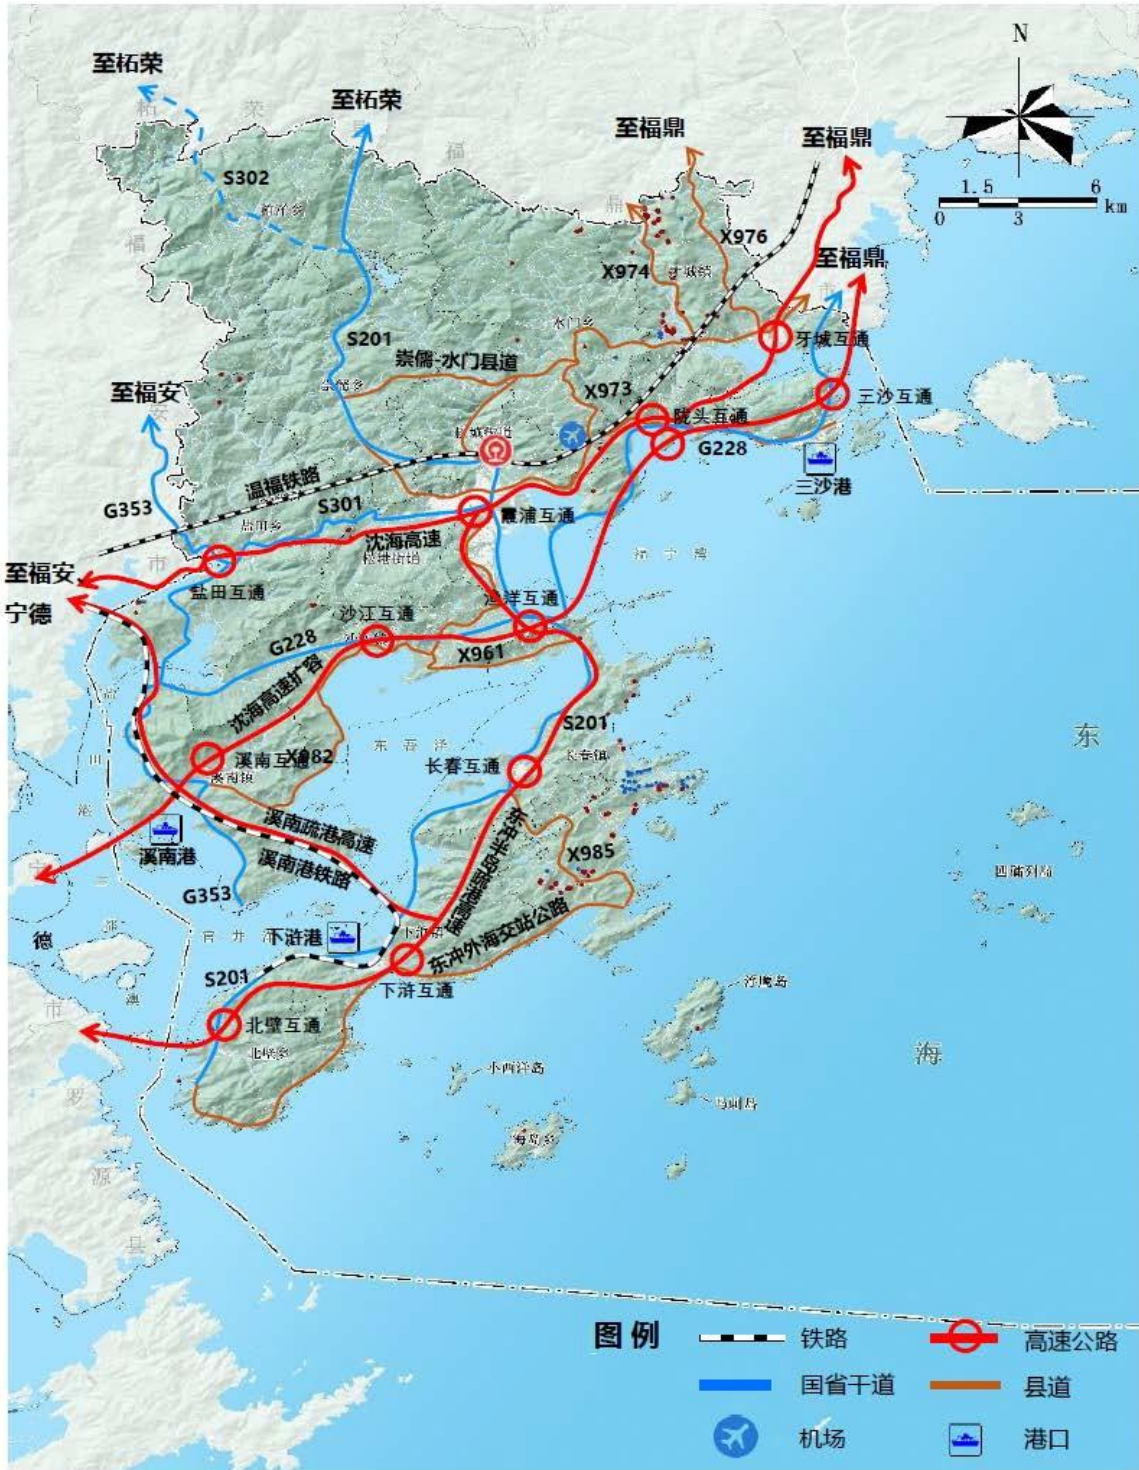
N

1.5 6
0 3 km

至柘荣

至柘荣

至福鼎

至福鼎

至福鼎

S302

X976

X974

S201

崇儒-水门县道

牙城互通

至福安

X973

三沙互通

陇头互通

G228

三沙港

温福铁路

G353

S301

霞浦互通

沈海高速

至福安

盐田互通

宁德

沙江互通

溪洋互通

G228

X961

沈海高速扩容

S201

溪南互通

X982

长春互通

东

溪南疏港高速

溪南港

东冲半岛疏港高速

X985

溪南港铁路

G353

东冲外海交站公路

下浒港

S201

下浒互通

北壁互通

海

图例

铁路

高速公路

国省干道

县道

机场

港口